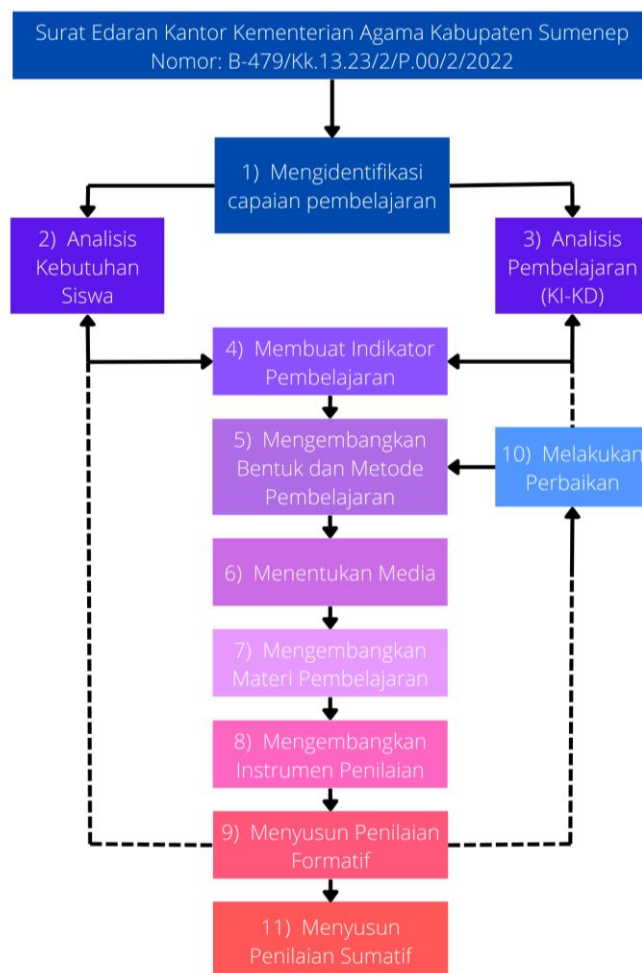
Surat Edaran Kantor Kementerian Agama Kabupaten Sumenep
Nomor: B-479/Kk.13.23/2/P.00/2/2022

1) Mengidentifikasi capaian pembelajaran

2) Analisis Kebutuhan Siswa

3) Analisis Pembelajaran (KI-KD)

4) Membuat Indikator Pembelajaran

5) Mengembangkan Bentuk dan Metode Pembelajaran

10) Melakukan Perbaikan

6) Menentukan Media

7) Mengembangkan Materi Pembelajaran

8) Mengembangkan Instrumen Penilaian

9) Menyusun Penilaian Formatif

11) Menyusun Penilaian Sumatif